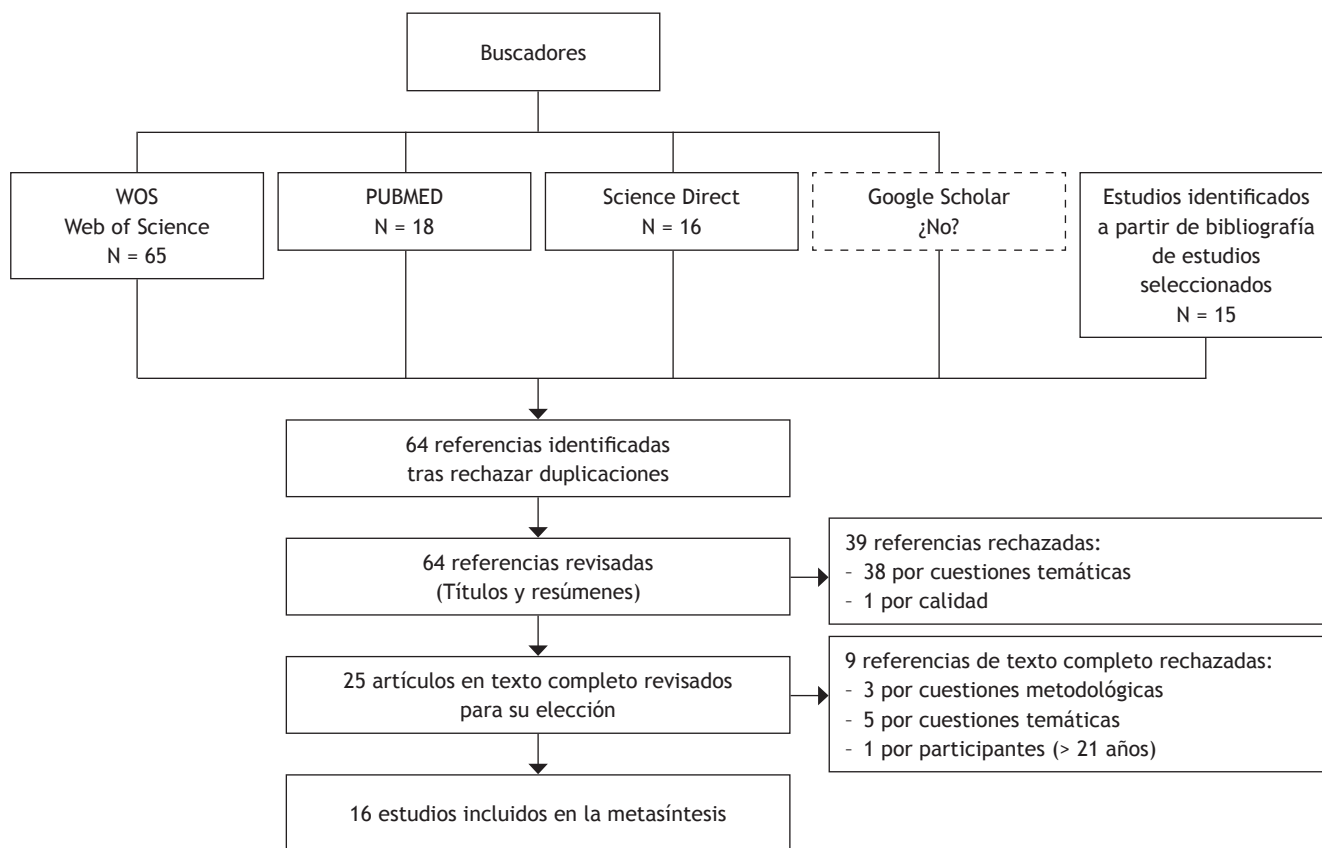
Buscadores

WOS
Web of Science
N = 65

PUBMED
N = 18

Science Direct
N = 16

Google Scholar
¿No?

Estudios identificados a partir de bibliografía de estudios seleccionados
N = 15

64 referencias identificadas tras rechazar duplicaciones

64 referencias revisadas
(Títulos y resúmenes)

39 referencias rechazadas:
- 38 por cuestiones temáticas
- 1 por calidad

25 artículos en texto completo revisados para su elección

9 referencias de texto completo rechazadas:
- 3 por cuestiones metodológicas
- 5 por cuestiones temáticas
- 1 por participantes (> 21 años)

16 estudios incluidos en la metasíntesis